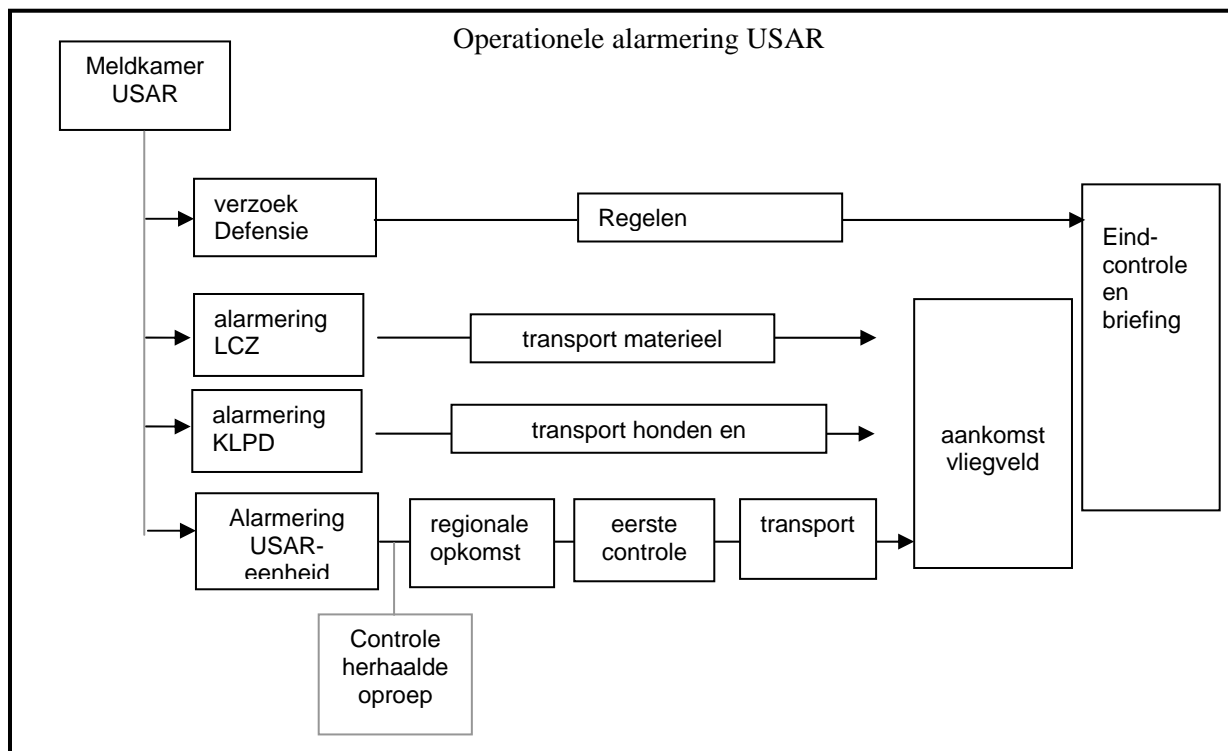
Operationele alarmering USAR

Meldkamer USAR

verzoek Defensie

Regelen

Eind-controle en briefing

alarmering LCZ

transport materieel

alarmering KLPD

transport honden en

aankomst vliegveld

Alarmering USAR-eenheid

regionale opkomst

eerste controle

transport

Controle herhaalde oproep